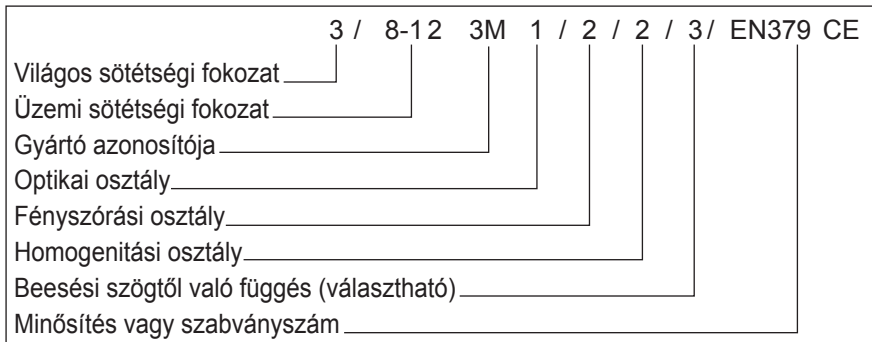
3 / 8-12 3M 1 / 2 / 2 / 3/ EN379 CE

Világos sötétségi fokozat
Üzemi sötétségi fokozat
Gyártó azonosítója
Optikai osztály
Fényszórási osztály
Homogenitási osztály
Beesési szögtől való függés (választható)
Minősítés vagy szabványszám